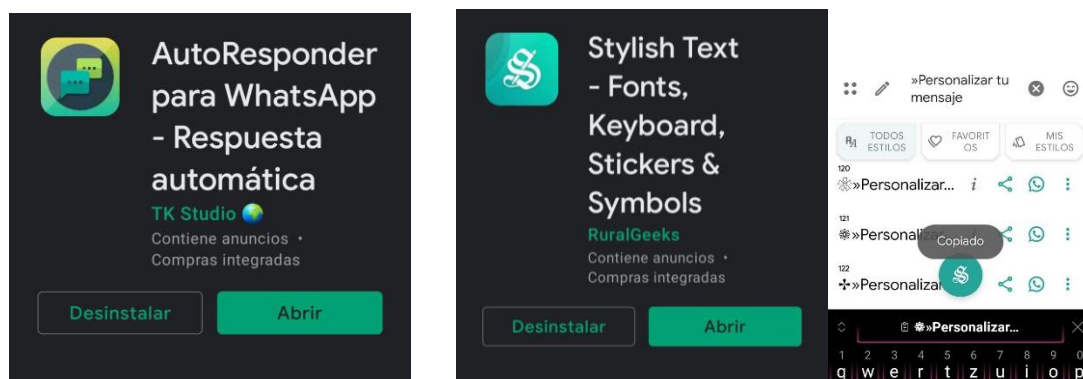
AutoResponder para WhatsApp - Respuesta automática
TK Studio 🌍
Contiene anuncios • Compras integradas
Desinstalar
Abrir

Stylish Text - Fonts, Keyboard, Stickers & Symbols
RuralGeeks
Contiene anuncios • Compras integradas
Desinstalar
Abrir

»Personalizar tu mensaje
TODOS ESTILOS
FAVORITOS
MIS ESTILOS
120
»Personalizar...
121
»Personaliz
Copiado
122
»Personaliza
»Personalizar...
1 2 3 4 5 6 7 8 9 0
q w e r t z u i o p